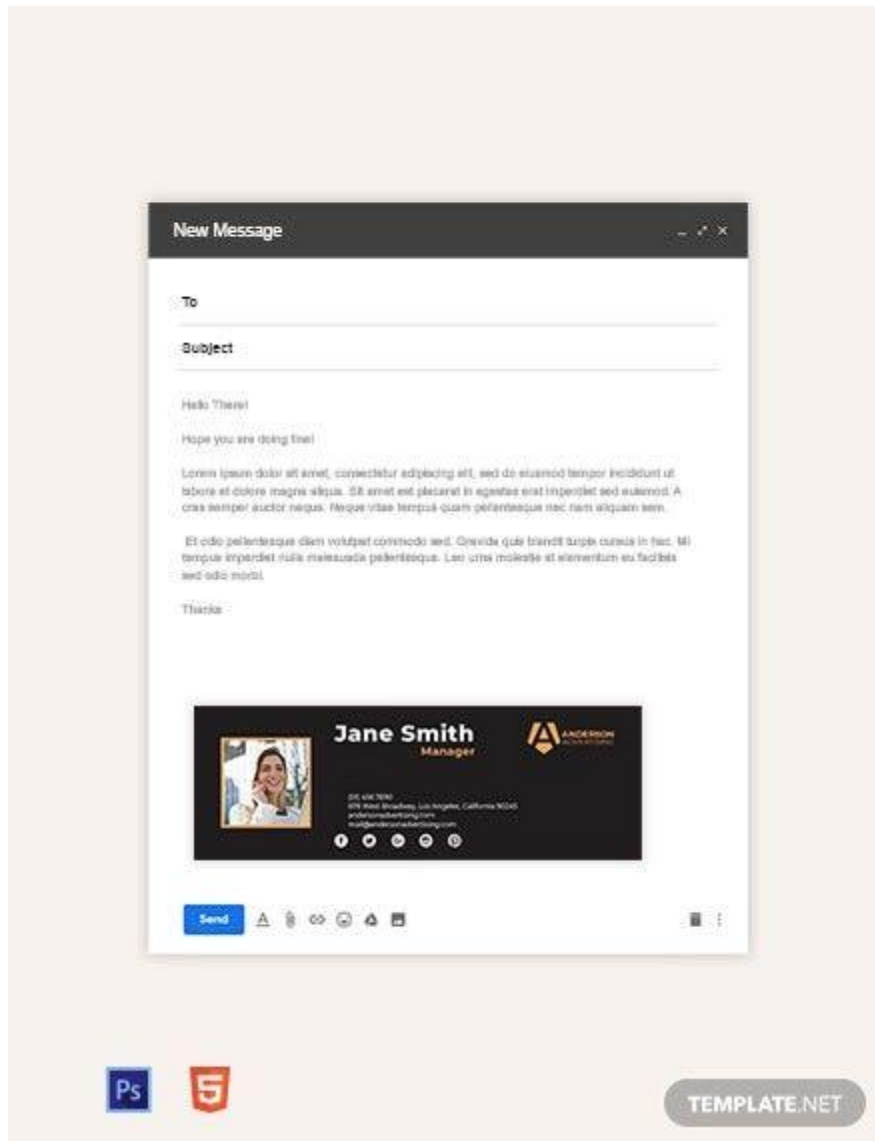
New Message

To

Subject

Hello There!

Hope you are doing fine!

Lorem ipsum dolor sit amet, consectetur adipiscing elit, sed do eiusmod tempor incididunt ut labore et dolore magna aliqua. Sit amet est placerat in egestas erat imperdiet sed euismod. A cras semper auctor neque. Neque vitae tempus quam pellentesque nec nam aliquam sem.

Et odio pellentesque diam volutpat commodo sed. Gravida quis blandit turpis cursus in hac. Mi tempus imperdiet nulla malesuada pellentesque. Leo urna molestie at elementum eu facilisis sed odio morbi.

Thanks

Jane Smith
Manager

ANDERSON
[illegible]

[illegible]
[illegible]
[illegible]
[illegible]

Send

Ps

TEMPLATE.NET